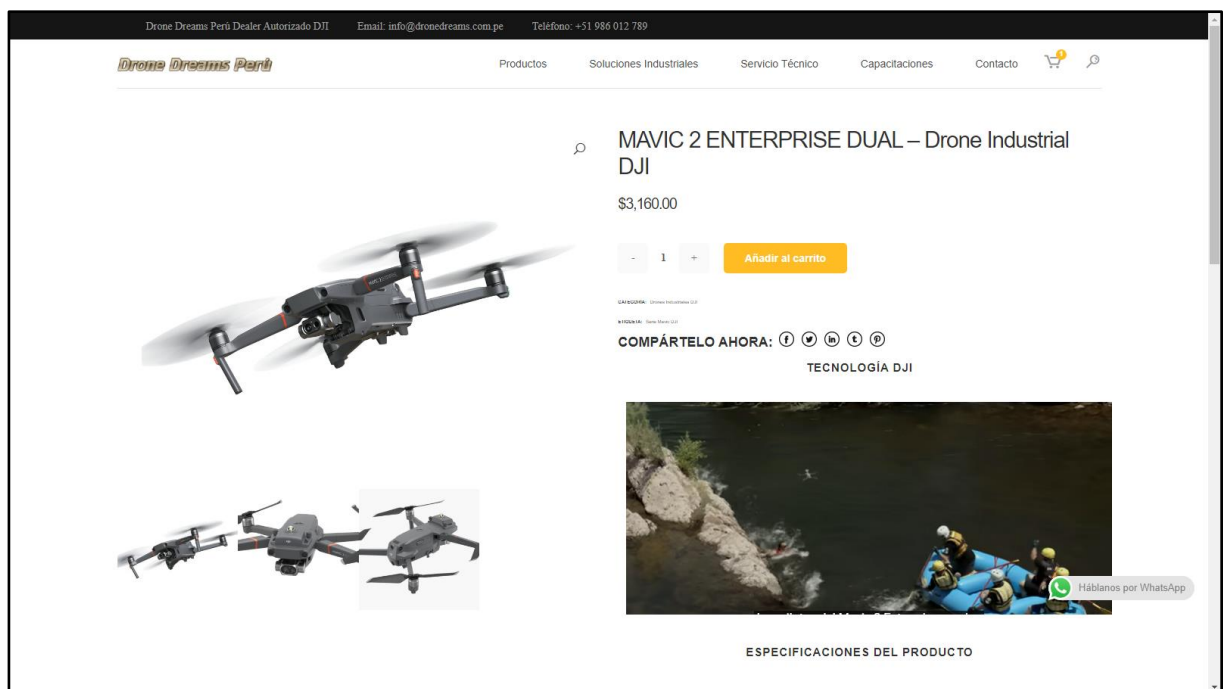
Drone Dreams Perú Dealer Autorizado DJI Email: info@dronedreams.com.pe Teléfono: +51 986 012 789

Drone Dreams Perú

Productos Soluciones Industriales Servicio Técnico Capacitaciones Contacto

MAVIC 2 ENTERPRISE DUAL – Drone Industrial DJI

$3,160.00

- 1 +

Añadir al carrito

CATEGORÍA: Drones Industriales DJI

ETIQUETA: Serie Mavic DJI

COMPÁRTELO AHORA:

TECNOLOGÍA DJI

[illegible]

Háblanos por WhatsApp

ESPECIFICACIONES DEL PRODUCTO